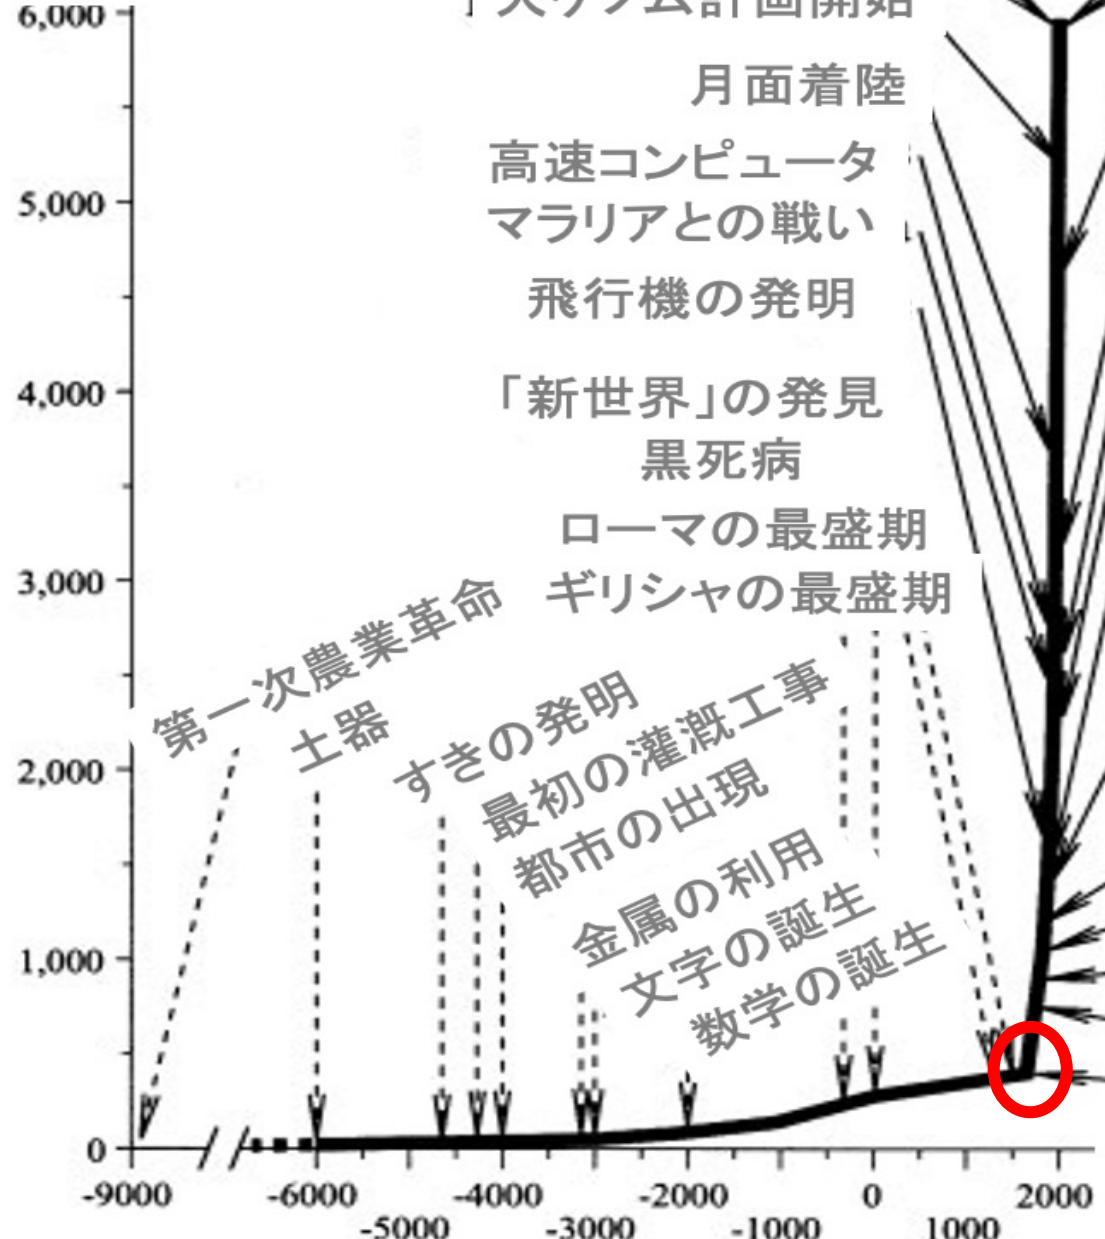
6,000
5,000
4,000
3,000
2,000
1,000
0

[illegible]計画開始
月面着陸
高速コンピュータ
マラリアとの戦い
飛行機の発明
「新世界」の発見
黒死病
ローマの最盛期
ギリシャの最盛期
第一次農業革命
土器
すきの発明
最初の灌漑工事
都市の出現
金属の利用
文字の誕生
数学の誕生

-9000
-6000
-5000
-4000
-3000
-2000
-1000
0
1000
2000